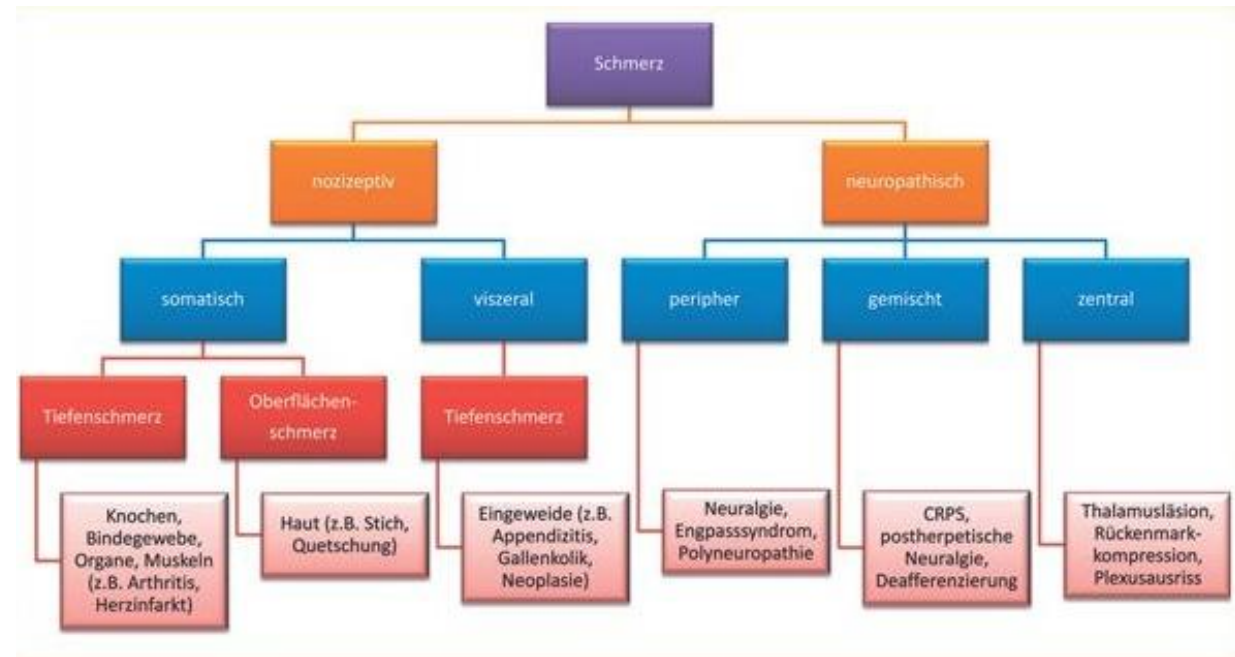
Schmerz

nozizeptiv

neuropathisch

somatisch

viszeral

peripher

gemischt

zentral

Tiefenschmerz

Oberflächenschmerz

Tiefenschmerz

Knochen, Bindegewebe, Organe, Muskeln (z.B. Arthritis, Herzinfarkt)

Haut (z.B. Stich, Quetschung)

Eingeweide (z.B. Appendizitis, Gallenkolik, Neoplasie)

Neuralgie, Engpasssyndrom, Polyneuropathie

CRPS, postherpetische Neuralgie, Deafferenzierung

Thalamusläsion, Rückenmarkkompression, Plexusausriss